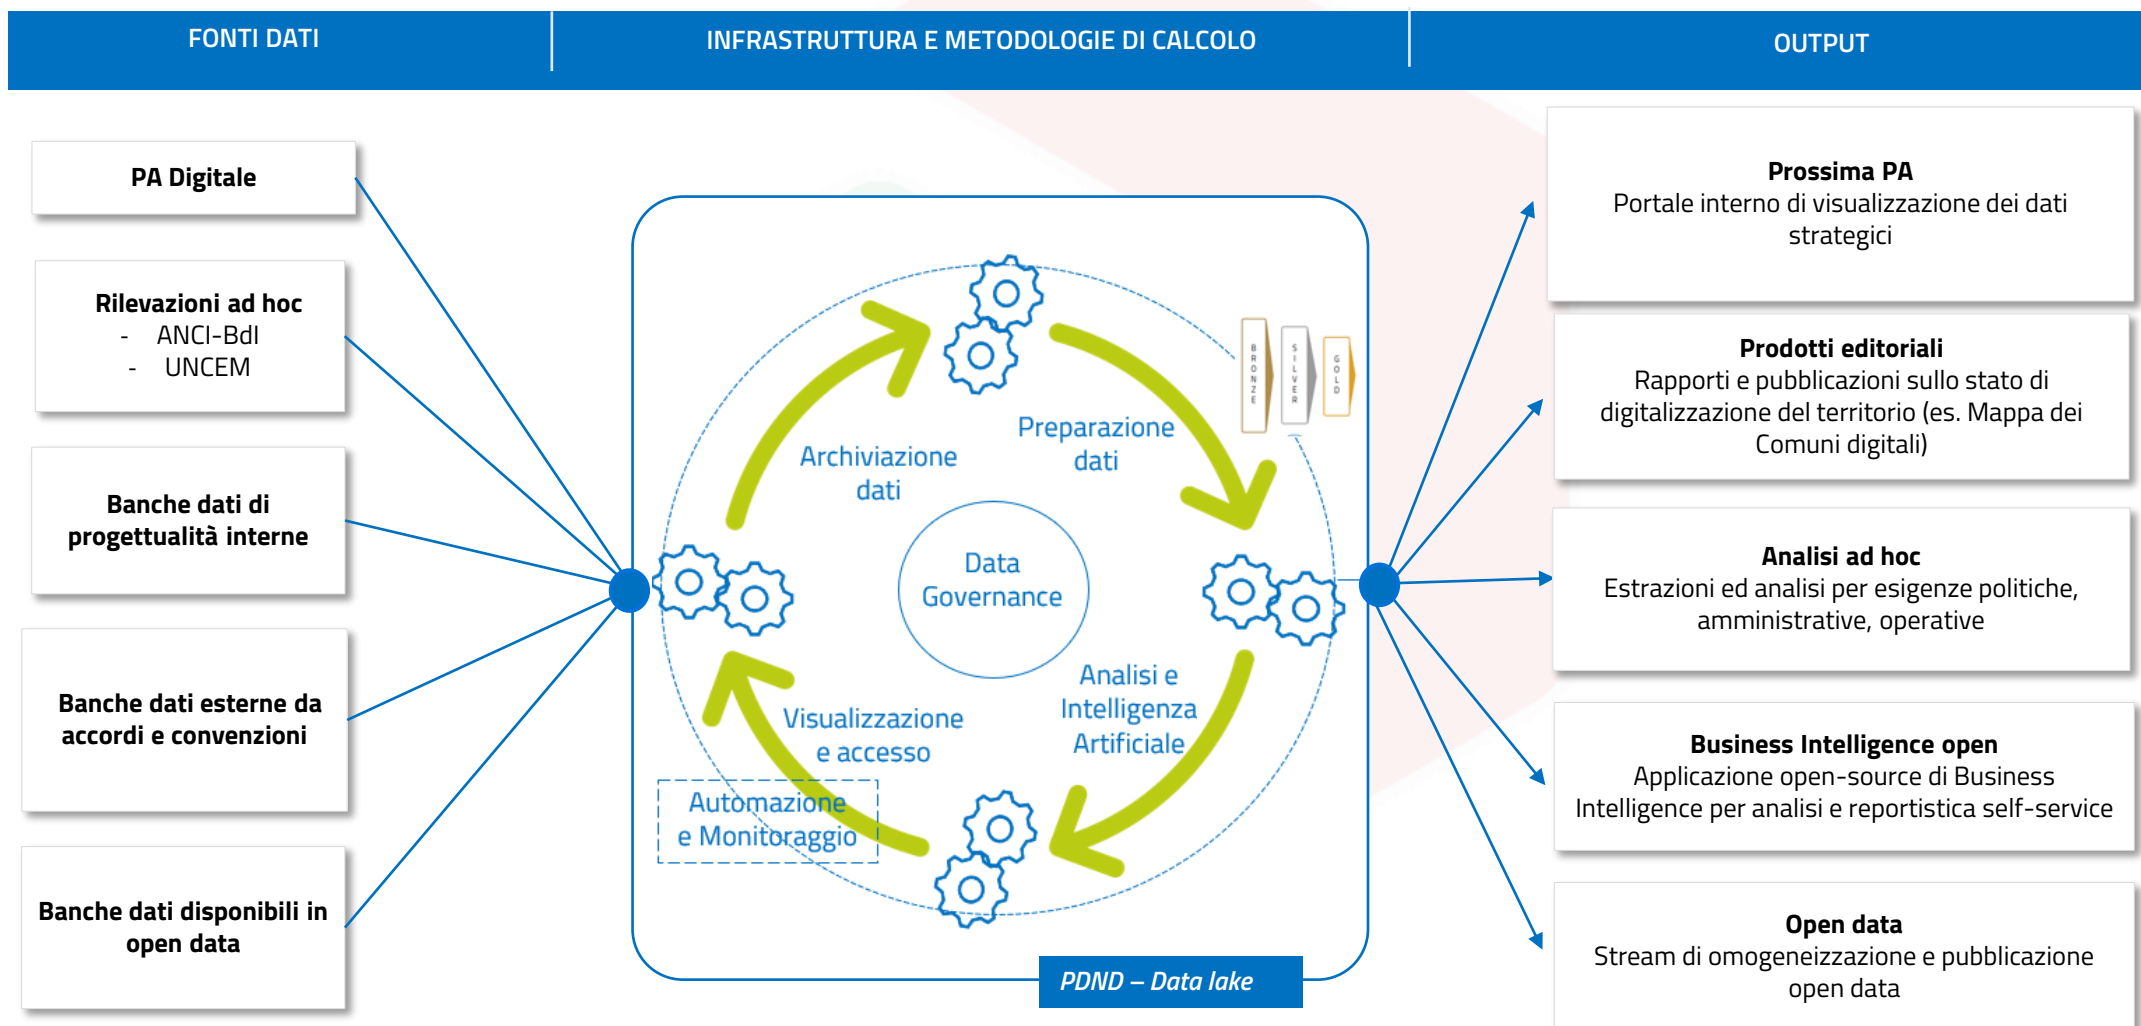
FONTI DATI

INFRASTRUTTURA E METODOLOGIE DI CALCOLO

OUTPUT

PA Digitale

Rilevazioni ad hoc
- ANCI-BdI
- UNCEM

Banche dati di progettualità interne

Banche dati esterne da accordi e convenzioni

Banche dati disponibili in open data

Archiviazione dati

Preparazione dati

BRONZE

SILVER

GOLD

Data Governance

Analisi e Intelligenza Artificiale

Visualizzazione e accesso

Automazione e Monitoraggio

PDND – Data lake

Prossima PA
Portale interno di visualizzazione dei dati strategici

Prodotti editoriali
Rapporti e pubblicazioni sullo stato di digitalizzazione del territorio (es. Mappa dei Comuni digitali)

Analisi ad hoc
Estrazioni ed analisi per esigenze politiche, amministrative, operative

Business Intelligence open
Applicazione open-source di Business Intelligence per analisi e reportistica self-service

Open data
Stream di omogeneizzazione e pubblicazione open data